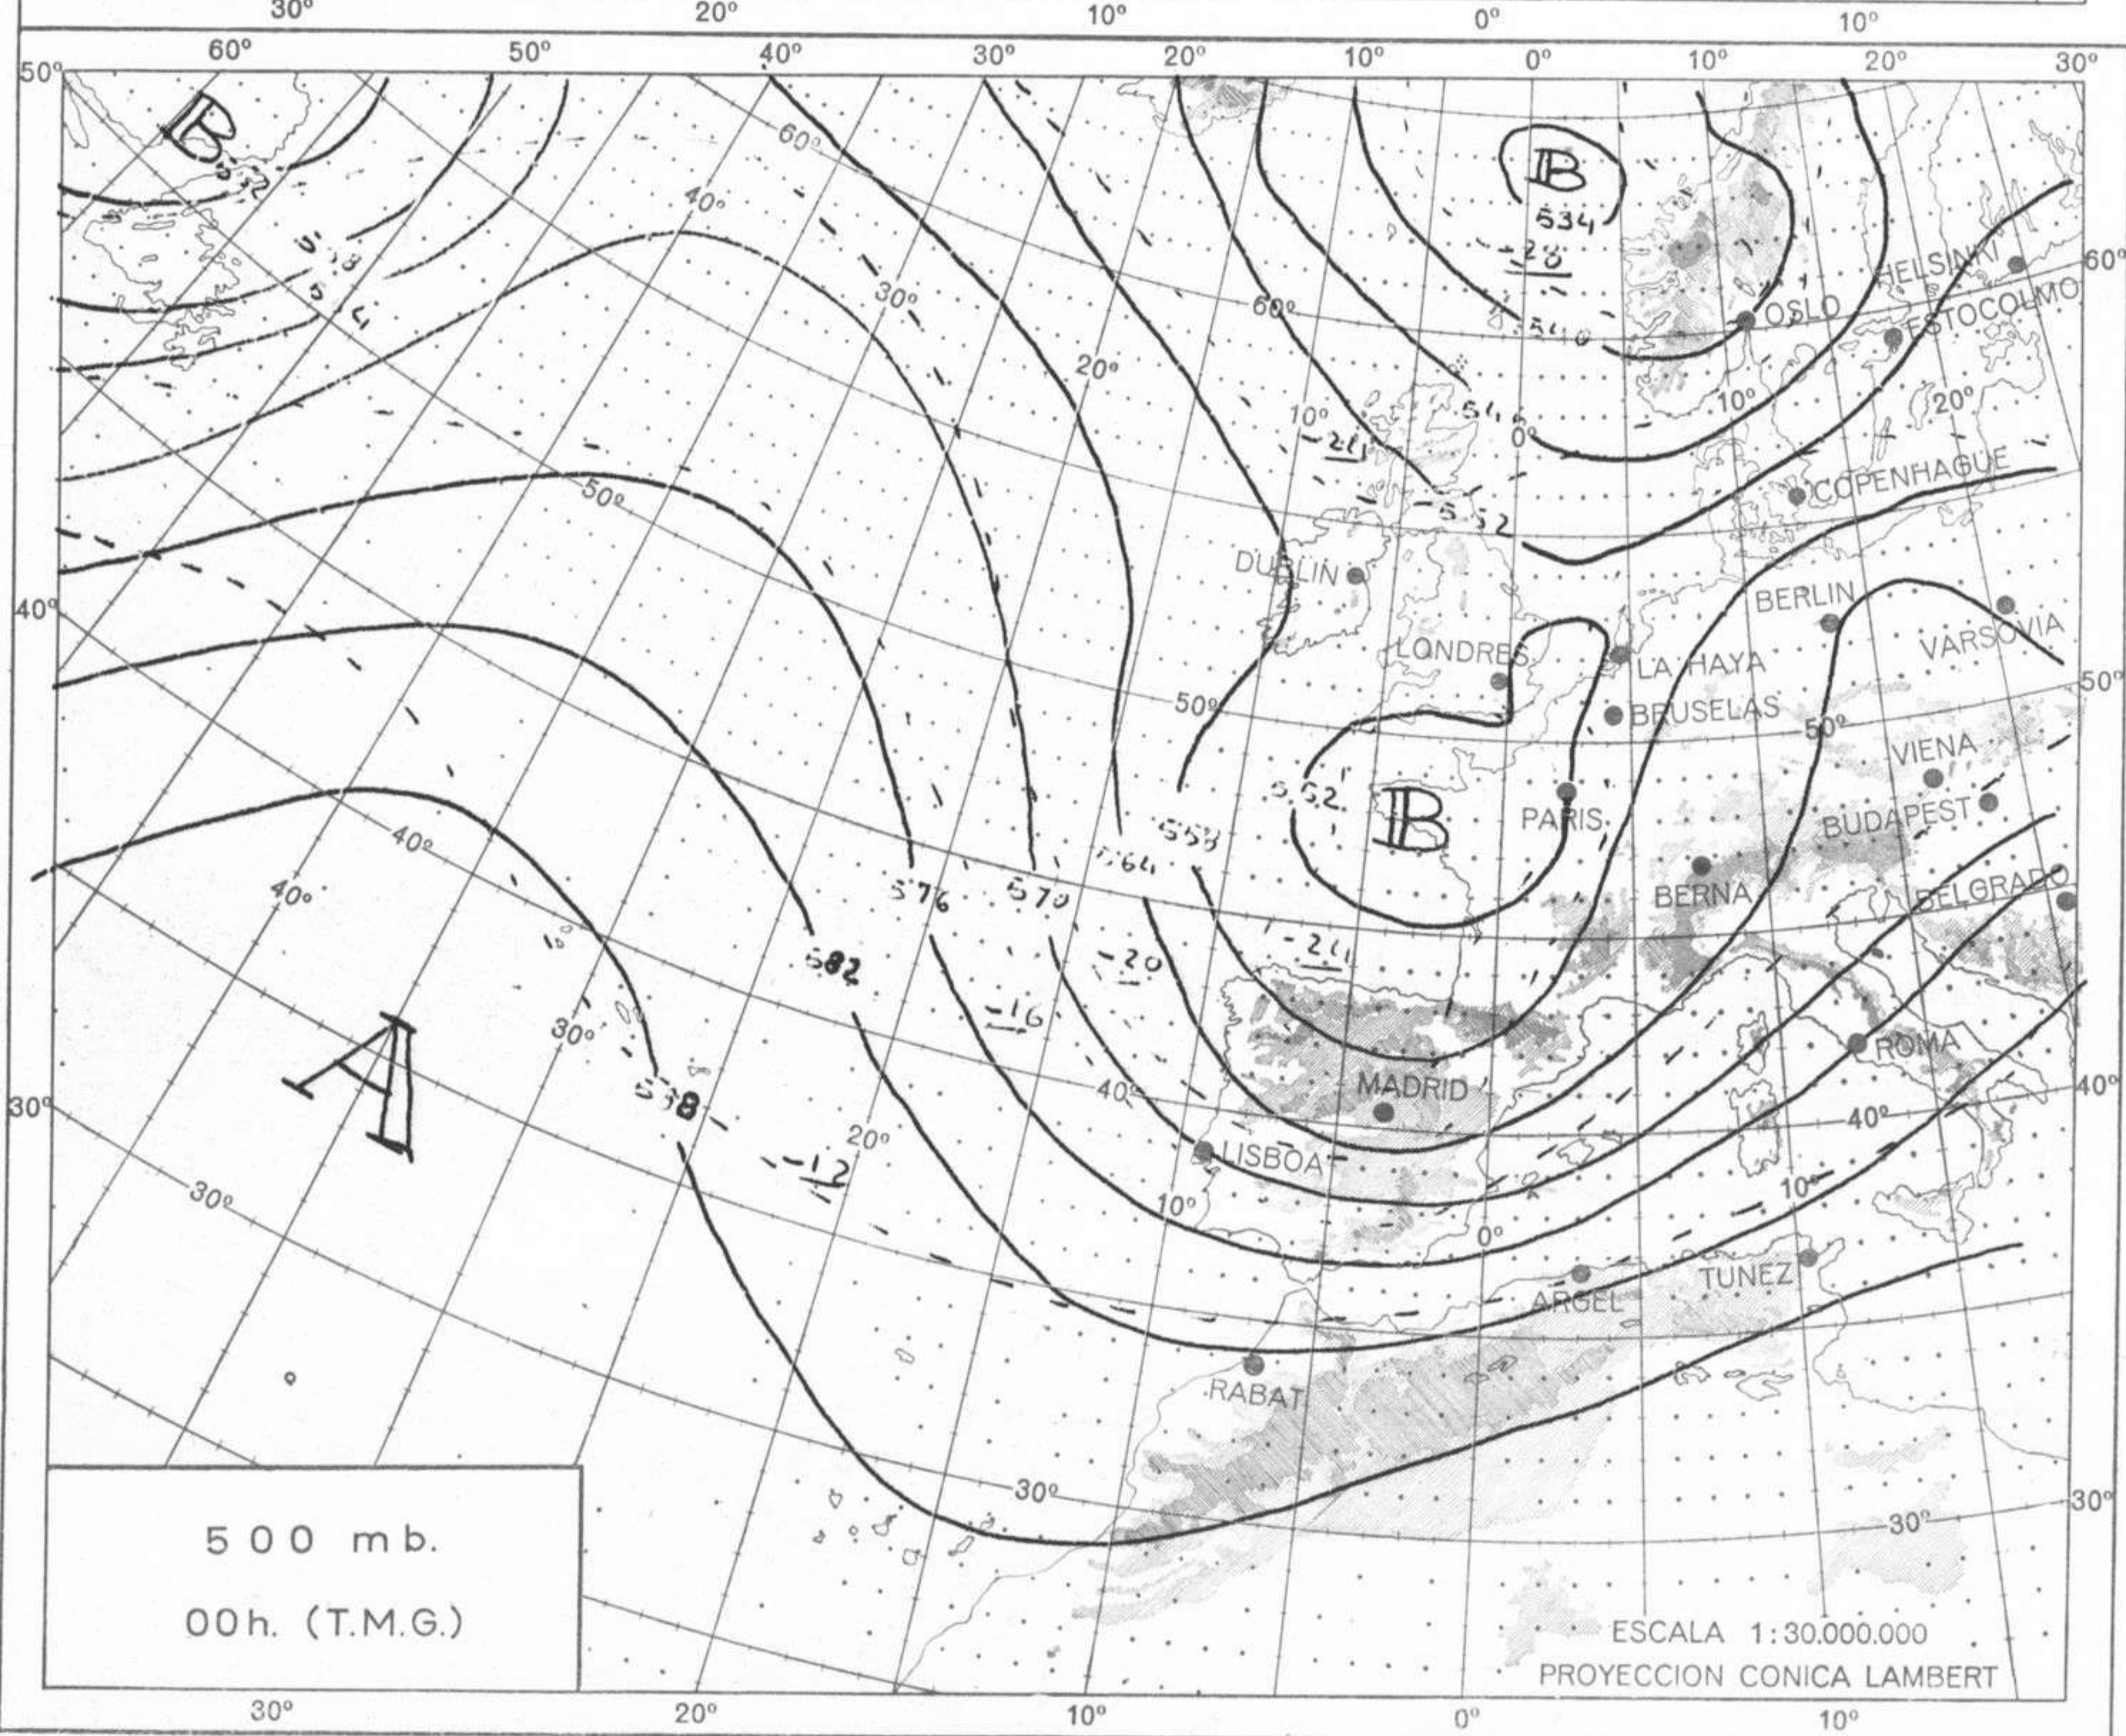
30º 20º 10º 0º 10º

60º 50º 40º 30º 20º 10º 0º 10º 20º 30º

50º

B

B

534

-28

60º

40º

30º

20º

10º

0º

60º

OSLO

HELSINKI

ESTOCOLMO

10º

20º

-24

552

COPENHAGUE

50º

DUBLIN

40º

BERLIN

VARSOVIA

LONDRES

LA HAYA

BRUSELAS

50º

50º

50º

VIENA

552

B

PARIS

BUDAPEST

40º

558

564

576

570

BERNA

BELGRADO

40º

-24

582

-20

-16

30º

A

588

MADRID

ROMA

40º

30º

40º

40º

LISBOA

-12

20º

30º

10º

10º

0º

TUNEZ

ARGEL

RABAT

30º

30º

30º

500 mb.

00h. (T.M.G.)

ESCALA 1:30.000.000

PROYECCION CONICA LAMBERT

30º 20º 10º 0º 10º